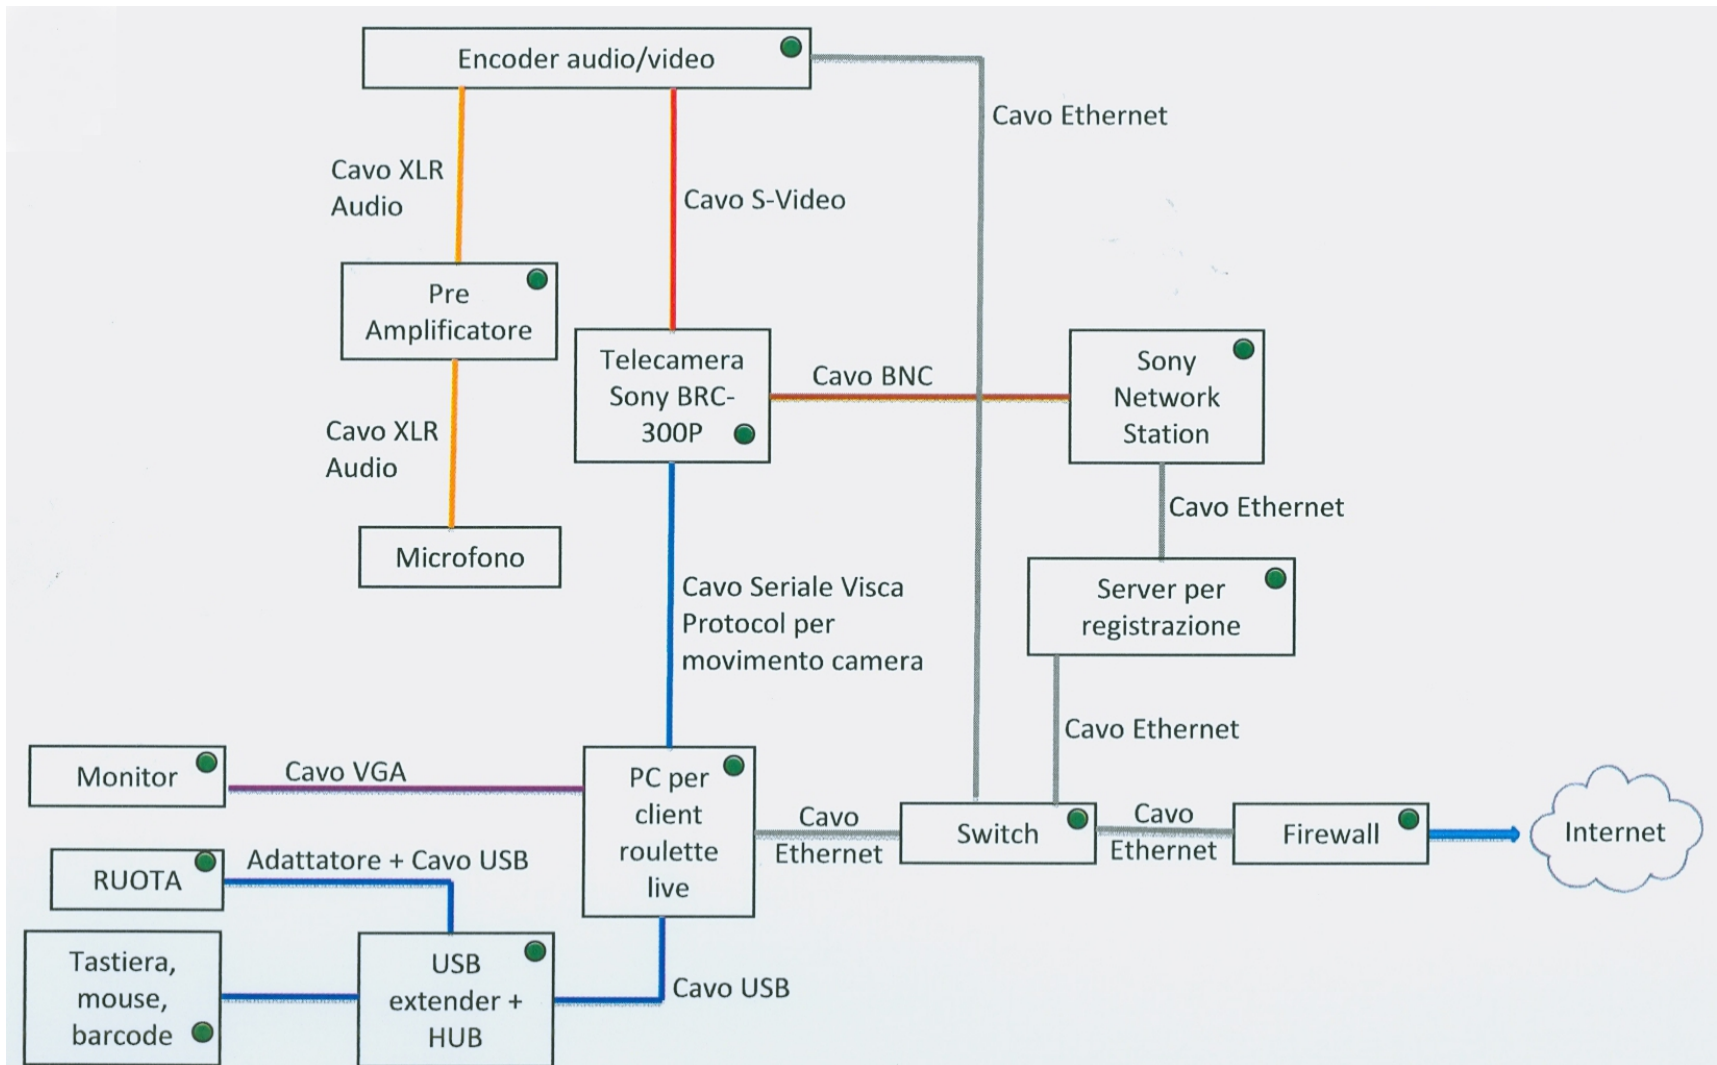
Encoder audio/video

Cavo Ethernet

Cavo XLR Audio

Cavo S-Video

Pre Amplificatore

Telecamera Sony BRC-300P

Cavo BNC

Sony Network Station

Cavo XLR Audio

Cavo Ethernet

Microfono

Server per registrazione

Cavo Seriale Visca Protocol per movimento camera

Cavo Ethernet

Monitor

Cavo VGA

PC per client roulette live

Cavo Ethernet

Switch

Cavo Ethernet

Firewall

Internet

RUOTA

Adattatore + Cavo USB

Tastiera, mouse, barcode

USB extender + HUB

Cavo USB